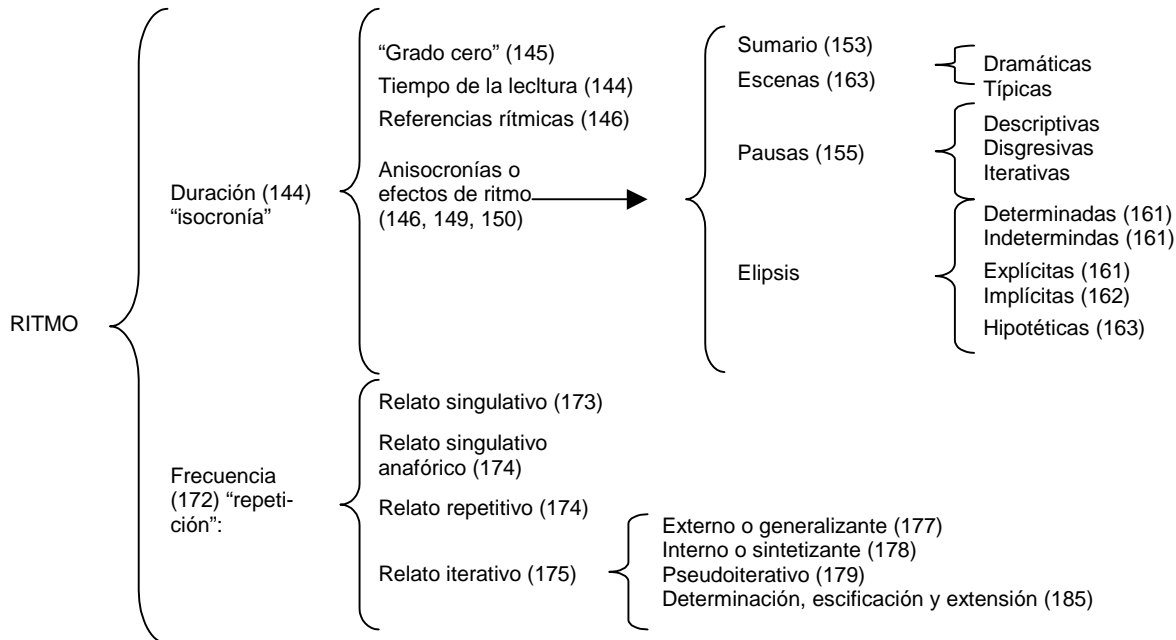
RITMO

Duración (144) "isocronía"

"Grado cero" (145)
Tiempo de la lecltura (144)
Referencias rítmicas (146)
Anisocronías o efectos de ritmo (146, 149, 150)

Sumario (153)
Escenas (163)
Dramáticas
Típicas

Pausas (155)
Descriptivas
Disgresivas
Iterativas

Elipsis
Determinadas (161)
Indetermindas (161)
Explícitas (161)
Implícitas (162)
Hipotéticas (163)

Frecuencia (172) "repetición":

Relato singulativo (173)
Relato singulativo anafórico (174)
Relato repetitivo (174)
Relato iterativo (175)

Externo o generalizante (177)
Interno o sintetizante (178)
Pseudoiterativo (179)
Determinación, escificación y extensión (185)